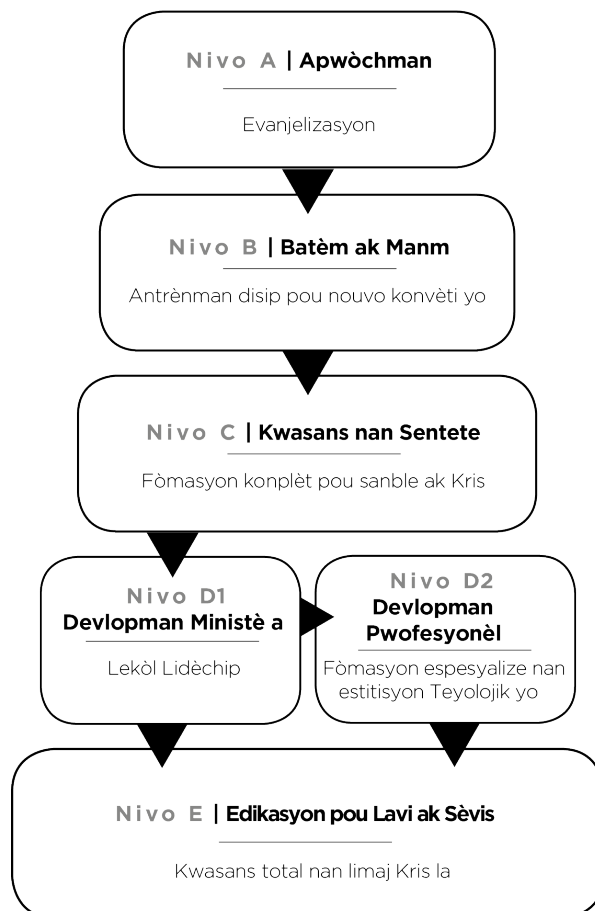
Nivo A | Apwòchman

Evanjelizasyon

Nivo B | Batèm ak Manm

Antrènman disip pou nouvo konvèti yo

Nivo C | Kwasans nan Sentete

Fòmasyon konplèt pou sanble ak Kris

Nivo D1
Devlopman Ministè a

Lekòl Lidèchip

Nivo D2
Devlopman Pwofesyonèl

Fòmasyon espesyalize nan estitisyon Teyolojik yo

Nivo E | Edikasyon pou Lavi ak Sèvis

Kwasans total nan limaj Kris la